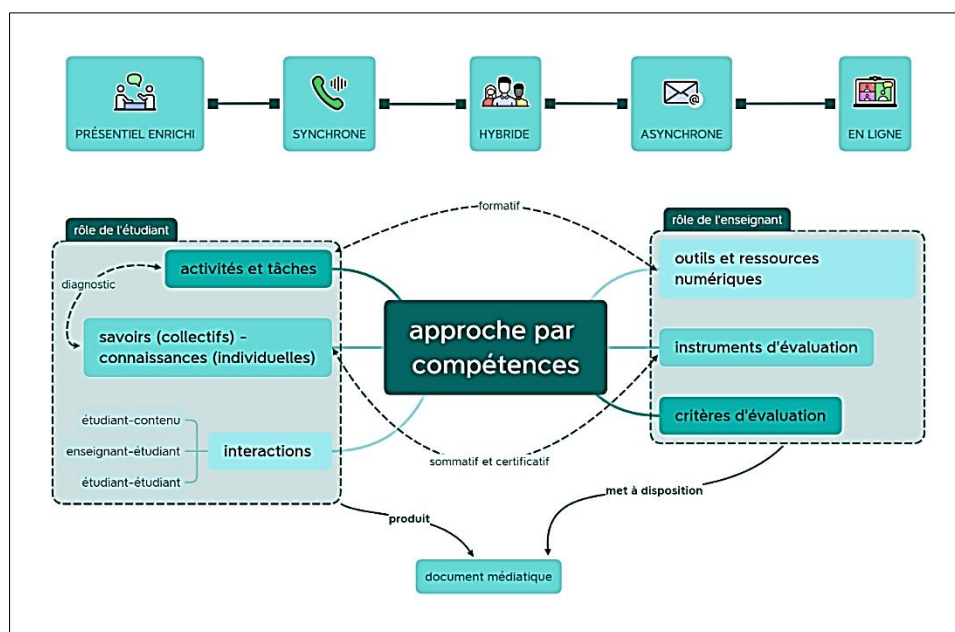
PRÉSENTIEL ENRICHI

SYNCHRONE

HYBRIDE

ASYNCHRONE

EN LIGNE

formatif

rôle de l'étudiant

activités et tâches

diagnostic

savoirs (collectifs) - connaissances (individuelles)

étudiant-contenu

enseignant-étudiant

étudiant-étudiant

interactions

approche par compétences

rôle de l'enseignant

outils et ressources numériques

instruments d'évaluation

critères d'évaluation

sommatif et certificatif

produit

met à disposition

document médiatique